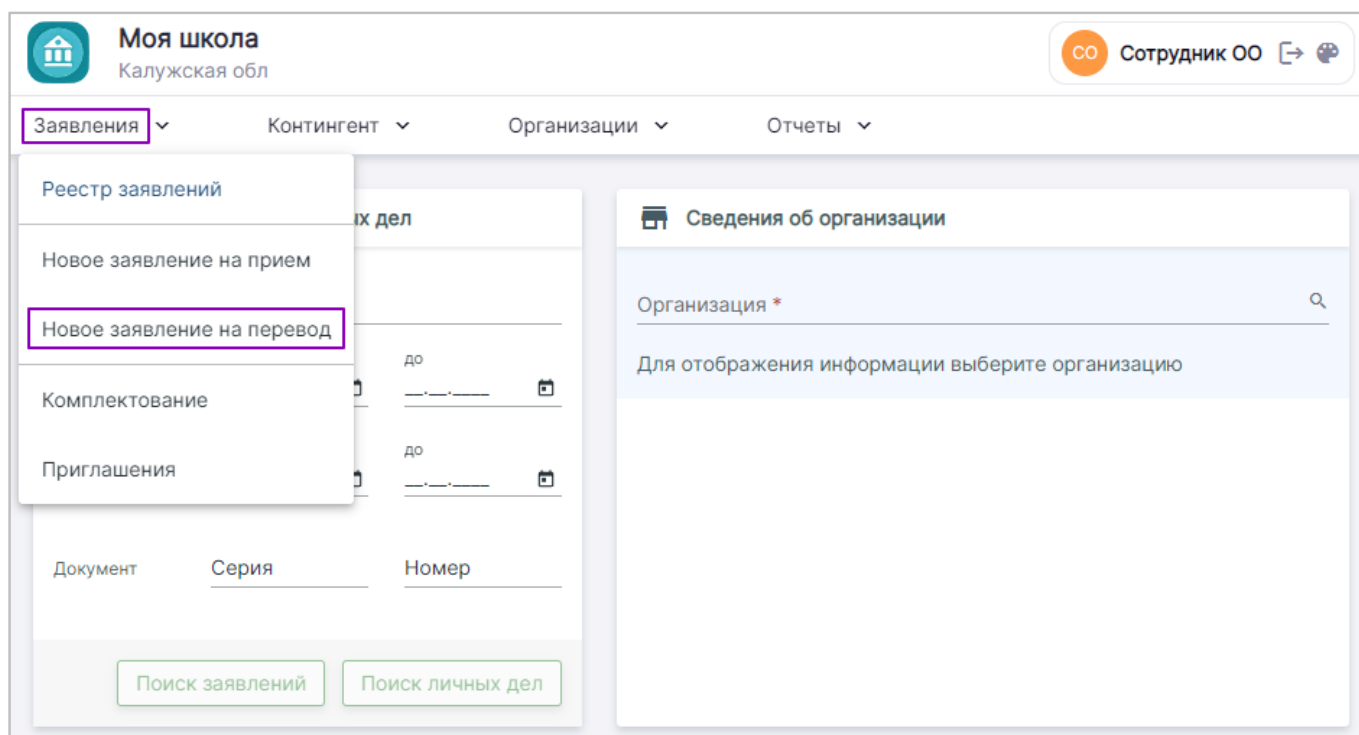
Моя школа
Калужская обл

СО Сотрудник ОО

Заявления Контингент Организации Отчеты

Реестр заявлений

Новое заявление на прием

Новое заявление на перевод

Комплектование

Приглашения

...х дел

до
__.__.____

до
__.__.____

Документ Серия Номер

Поиск заявлений Поиск личных дел

Сведения об организации

Организация *

Для отображения информации выберите организацию